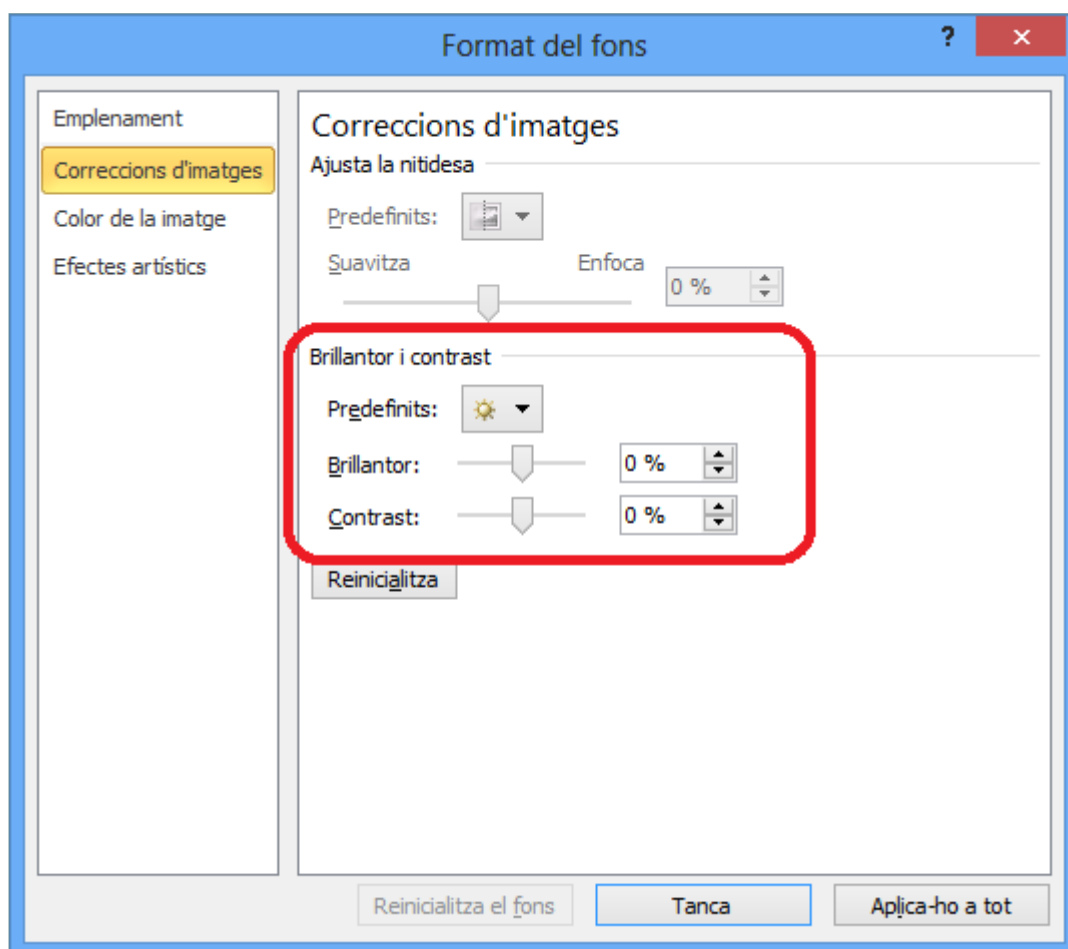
Format del fons

?

×

Emplenament

Correccions d'imatges

Color de la imatge

Efectes artístics

Correccions d'imatges

Ajusta la nitidesa

Predefinits:

Suavitza

Enfoca

0 %

Brillantor i contrast

Predefinits:

Brillantor:

0 %

Contrast:

0 %

Reinicialitza

Reinicialitza el fons

Tanca

Aplica-ho a tot